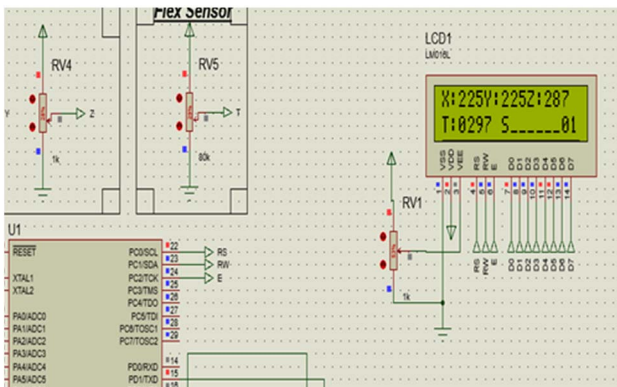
Flex Sensor

RV4

Z

1k

RV5

T

80k

LCD1
LM016L

X:225Y:225Z:287
T:0297 S______01

VSS VDD VEE RS RW E D0 D1 D2 D3 D4 D5 D6 D7

RV1

1k

RS RW E D0 D1 D2 D3 D4 D5 D6 D7

U1

RESET

XTAL1
XTAL2

PA0/ADC0
PA1/ADC1
PA2/ADC2
PA3/ADC3
PA4/ADC4
PA5/ADC5

PC0/SCL 22
PC1/SDA 23
PC2/TCK 24
PC3/TMS 25
PC4/TDO 26
PC5/TDI 27
PC6/TOSC1 28
PC7/TOSC2 29

PD0/RXD 14
PD1/TXD 15

RS
RW
E